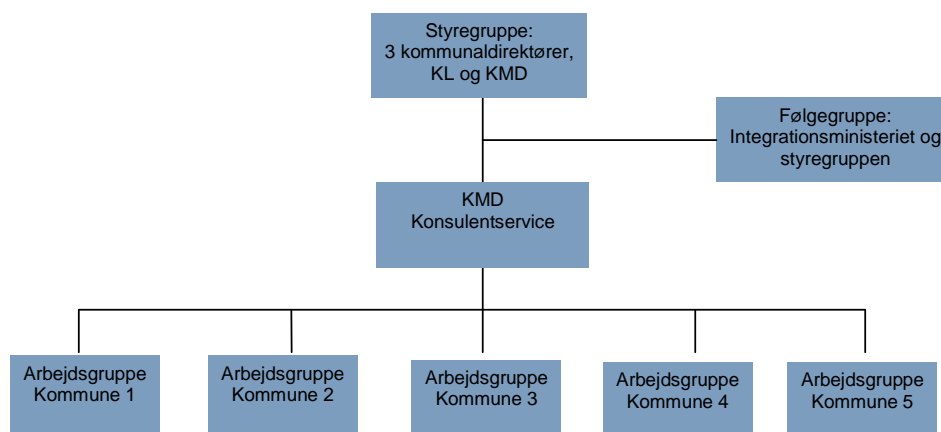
Styregruppe:
3 kommunaldirektører,
KL og KMD

Følgegruppe:
Integrationsministeriet og
styregruppen

KMD
Konsulentservice

Arbejdsgruppe
Kommune 1

Arbejdsgruppe
Kommune 2

Arbejdsgruppe
Kommune 3

Arbejdsgruppe
Kommune 4

Arbejdsgruppe
Kommune 5